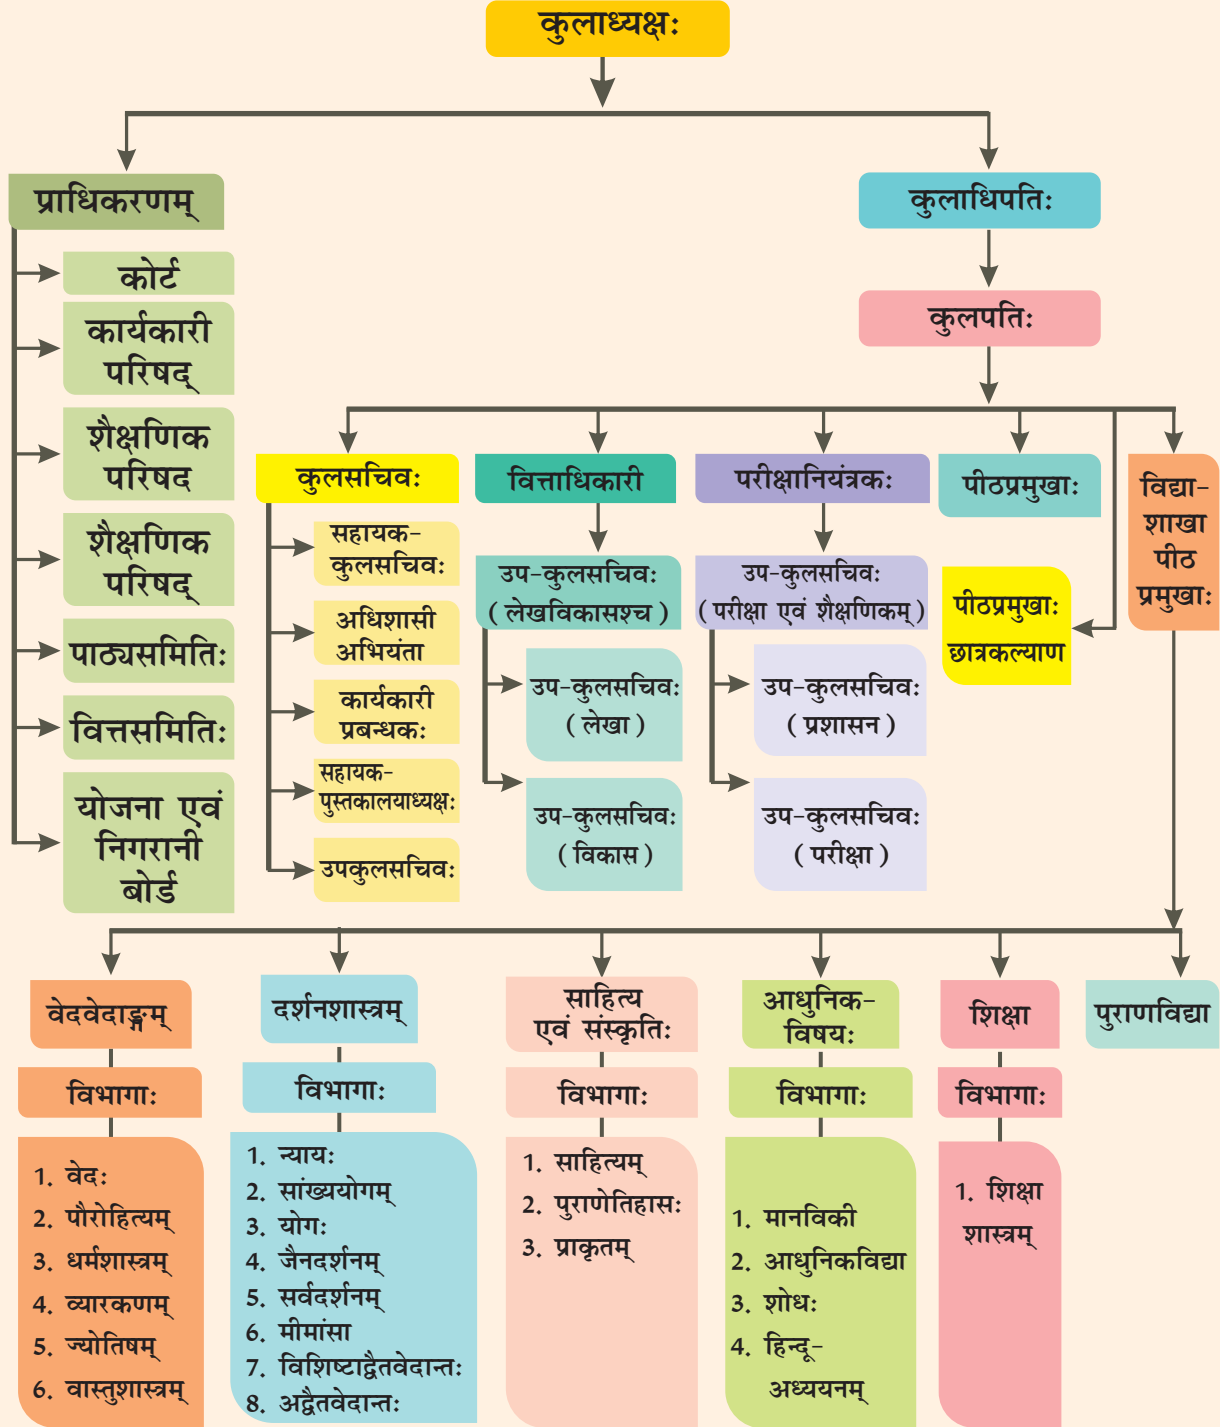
कुलाध्यक्षः

प्राधिकरणम्

कोर्ट

कार्यकारी परिषद्

शैक्षणिक परिषद

शैक्षणिक परिषद्

पाठ्यसमितिः

वित्तसमितिः

योजना एवं निगरानी बोर्ड

कुलाधिपतिः

कुलपतिः

कुलसचिवः

सहायक-कुलसचिवः

अधिशासी अभियंता

कार्यकारी प्रबन्धकः

सहायक-पुस्तकालयाध्यक्षः

उपकुलसचिवः

वित्ताधिकारी

उप-कुलसचिवः (लेखविकासश्च)

उप-कुलसचिवः (लेखा)

उप-कुलसचिवः (विकास)

परीक्षानियंत्रकः

उप-कुलसचिवः (परीक्षा एवं शैक्षणिकम्)

उप-कुलसचिवः (प्रशासन)

उप-कुलसचिवः (परीक्षा)

पीठप्रमुखाः

पीठप्रमुखाः छात्रकल्याण

विद्या-शाखा पीठ प्रमुखाः

वेदवेदाङ्गम्

विभागाः

1. वेदः
2. पौरोहित्यम्
3. धर्मशास्त्रम्
4. व्यारकणम्
5. ज्योतिषम्
6. वास्तुशास्त्रम्

दर्शनशास्त्रम्

विभागाः

1. न्यायः
2. सांख्ययोगम्
3. योगः
4. जैनदर्शनम्
5. सर्वदर्शनम्
6. मीमांसा
7. विशिष्टाद्वैतवेदान्तः
8. अद्वैतवेदान्तः

साहित्य एवं संस्कृतिः

विभागाः

1. साहित्यम्
2. पुराणेतिहासः
3. प्राकृतम्

आधुनिक-विषयः

विभागाः

1. मानविकी
2. आधुनिकविद्या
3. शोधः
4. हिन्दू-अध्ययनम्

शिक्षा

विभागाः

1. शिक्षा शास्त्रम्

पुराणविद्या